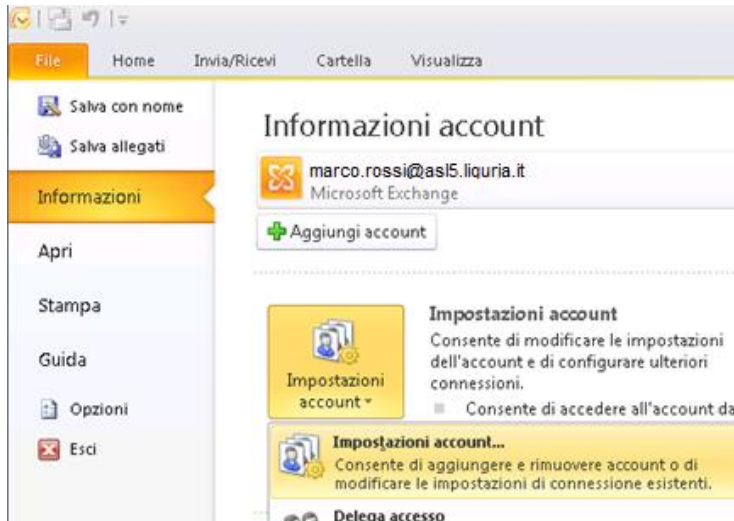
File
Home
Invia/Ricevi
Cartella
Visualizza

Salva con nome
Salva allegati
Informazioni
Apri
Stampa
Guida
Opzioni
Esci

Informazioni account

marco.rossi@asl5.liguria.it
Microsoft Exchange

Aggiungi account

Impostazioni account

Impostazioni account
Consente di modificare le impostazioni dell'account e di configurare ulteriori connessioni.
Consente di accedere all'account da

Impostazioni account...
Consente di aggiungere e rimuovere account o di modificare le impostazioni di connessione esistenti.

Delega accesso